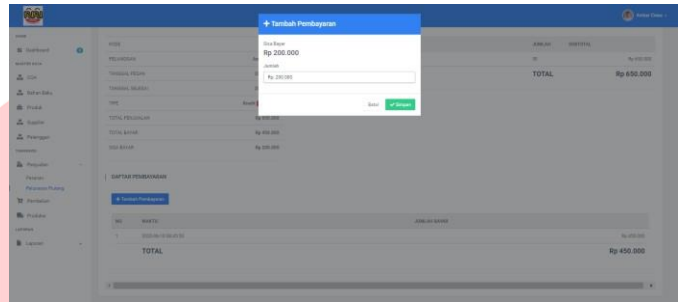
+ Tambah Pembayaran

Sisa Bayar
Rp 200.000

Jumlah
Rp 200.000

Batal
✓ Simpan

Dashboard
COA
Bahan Baku
Produk
Supplier
Pelanggan
Penjualan
Pesanan
Pelunasan Piutang
Pembelian
Produksi
Laporan

KODE
PELANGGAN
TANGGAL PESAN
TANGGAL SELESAI
TIPE
TOTAL PENJUALAN
TOTAL BAYAR
SISA BAYAR

JUMLAH
SUBTOTAL
TOTAL
Rp 650.000

DAFTAR PEMBAYARAN

+ Tambah Pembayaran

NO
WAKTU
JUMLAH BAYAR
1
TOTAL
Rp 450.000